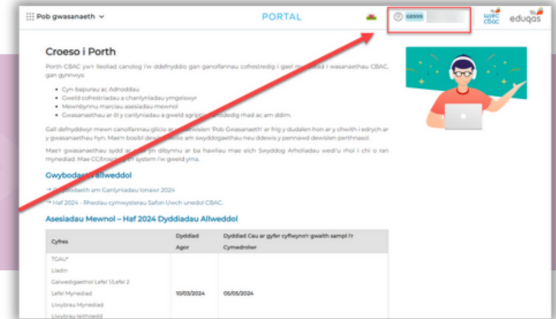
Pob gwasanaeth

PORTAL

cbac eduqas

Croeso i Porth

Porth CBAC yw'r lleoliad canolog i'w ddefnyddio gan ganolfannau cofrestredig i gael mynediad i wasanaethau CBAC, gan gynnwys:

- Cyn-bapurau ac Adroddiau
- Gweld cofrestriadau a chanlyniadau ymgeiswyr
- Mewnbynnu marciau asesiadau mewnol
- Gwasanaethau ar ôl y canlyniadau a gweld sgriptiau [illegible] ddim.

Gall defnyddwyr mewn canolfannau glicio ar y ddewislen 'Pob Gwasanaeth' ar frig y dudalen hon ar y chwith i edrych ar y gwasanaethau hyn. Mae'n bosib y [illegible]

Mae'r gwasanaethau sydd ar gael yn dibynnu ar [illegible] Arholiadau wedi'u rhoi i chi o ran mynediad. Mae CCProg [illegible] gweld yma.

Gwybodaeth Allweddol

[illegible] am Ganlyniadau Ionawr 2024

Haf 2024 - Rheolau cymedroli Safon Uwch unedol CBAC.

Asesiadau Mewnol – Haf 2024 Dyddiadau Allweddol

| Cyfres | Dyddiad Agor | Dyddiad Cau ar gyfer cyflwyno'r gwaith sampl i'r Cymedrolwr |
|---|---|---|
| TGAU* Lladin Galwedigaethol Lefel 1/Lefel 2 Lefel Mynediad Llwybrau Mynediad Llwybrau Arlwyo | 10/03/2024 | 05/05/2024 |